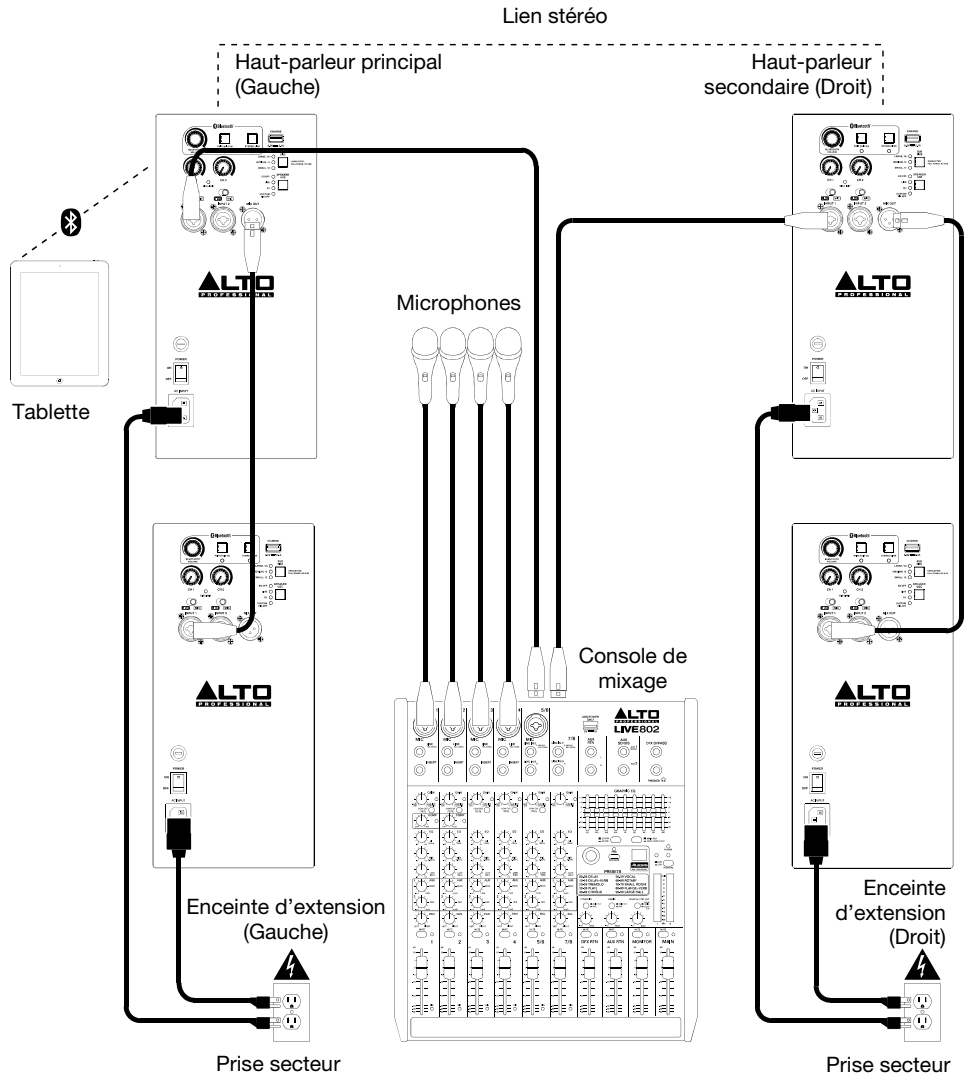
Lien stéréo

Haut-parleur principal (Gauche)

Haut-parleur secondaire (Droit)

ALTO PROFESSIONAL

ALTO PROFESSIONAL

Microphones

Tablette

ALTO PROFESSIONAL

ALTO PROFESSIONAL

Console de mixage

ALTO PROFESSIONAL LIVE802

Enceinte d'extension (Gauche)

Enceinte d'extension (Droit)

Prise secteur

Prise secteur